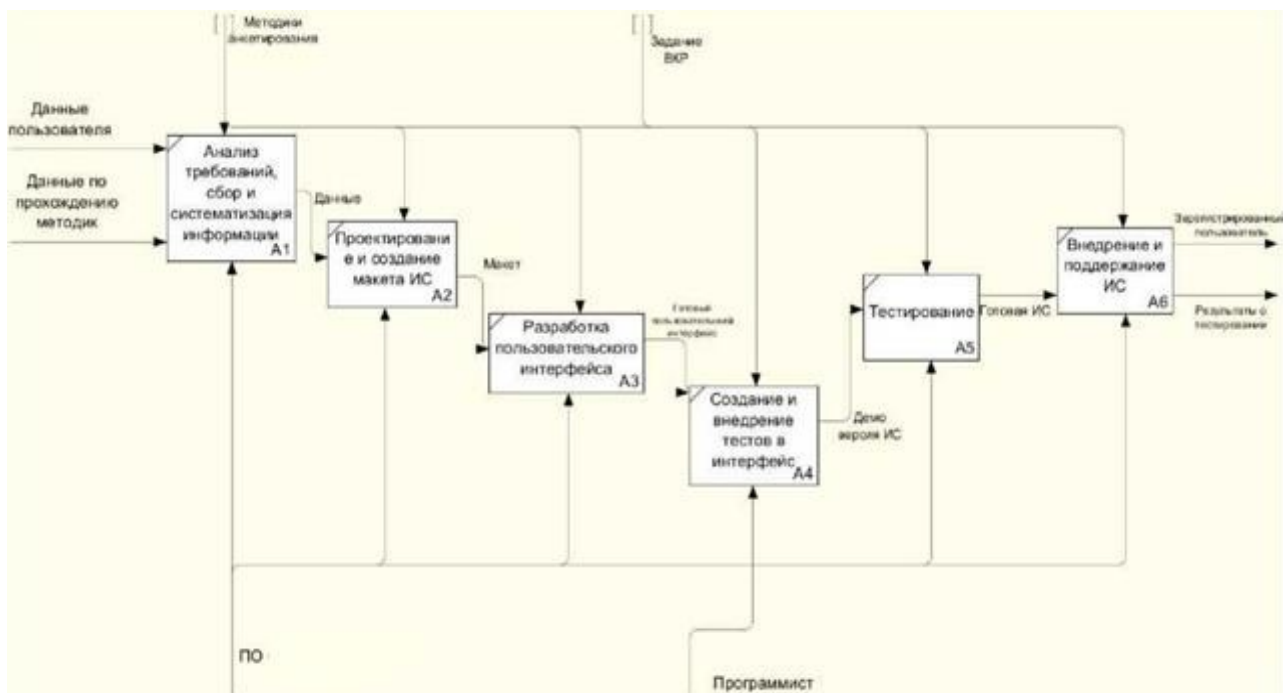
Методики анкетирования

Задание ВКР

Данные пользователя

Данные по прохождению методик

Анализ требований, сбор и систематизация информации
A1

Данные

Проектирование и создание макета ИС
A2

Макет

Разработка пользовательского интерфейса
A3

Готовый пользовательский интерфейс

Создание и внедрение тестов в интерфейс
A4

Демо версия ИС

Тестирование
A5

Готовая ИС

Внедрение и поддержание ИС
A6

Зарегистрированный пользователь

Результаты о тестировании

ПО

Программист